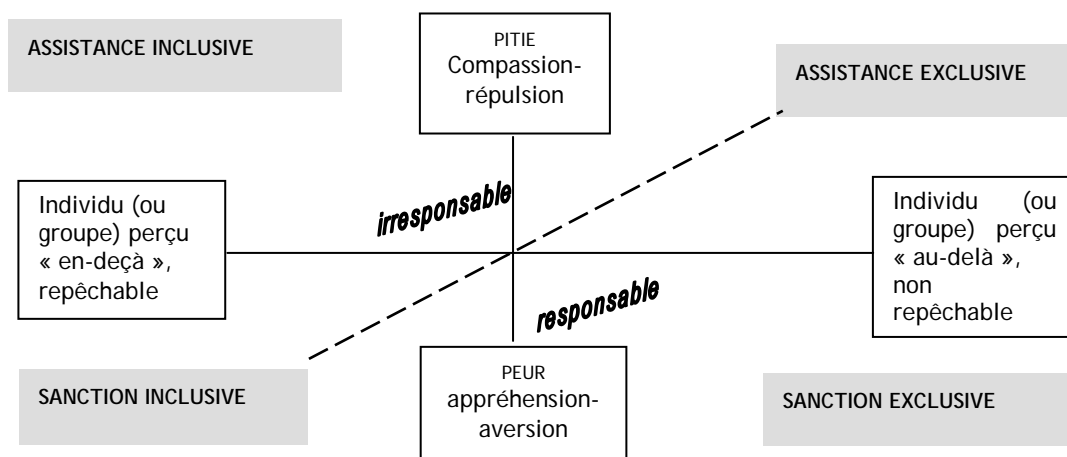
ASSISTANCE INCLUSIVE

PITIE
Compassion-répulsion

ASSISTANCE EXCLUSIVE

Individu (ou groupe) perçu « en-deçà », repêchable

irresponsable

Individu (ou groupe) perçu « au-delà », non repêchable

responsable

SANCTION INCLUSIVE

PEUR
appréhension-aversion

SANCTION EXCLUSIVE